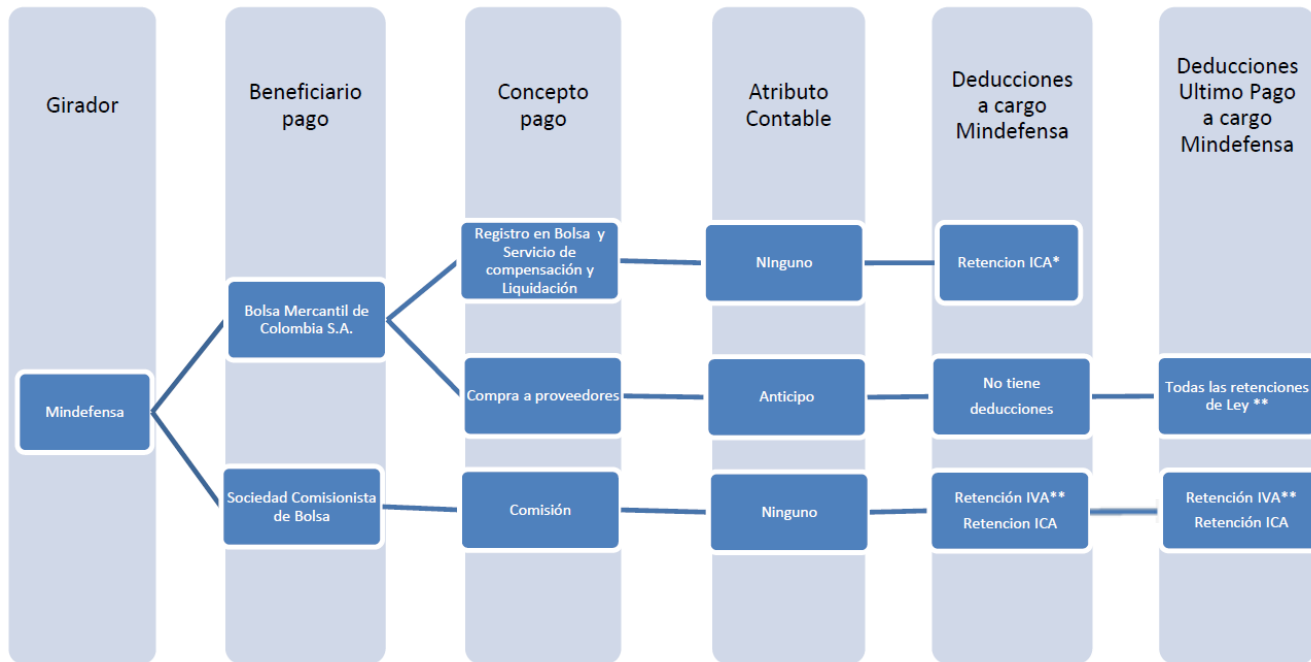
Girador

Beneficiario pago

Concepto pago

Atributo Contable

Deducciones a cargo Mindefensa

Deducciones Ultimo Pago a cargo Mindefensa

Mindefensa

Bolsa Mercantil de Colombia S.A.

Registro en Bolsa y Servicio de compensación y Liquidación

NInguno

Retencion ICA*

Compra a proveedores

Anticipo

No tiene deducciones

Todas las retenciones de Ley **

Sociedad Comisionista de Bolsa

Comisión

Ninguno

Retención IVA** Retencion ICA

Retención IVA** Retención ICA